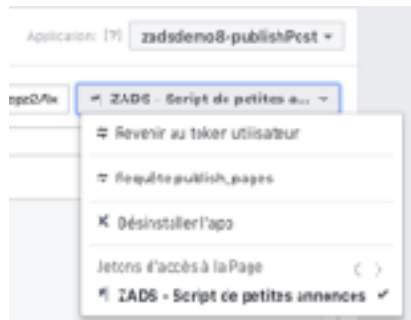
Application: [?] zadsdemo8-publishPost ▾

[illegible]ppo2/fix

ZADS - Script de petites a... ▾

Revenir au token utilisateur

Requête publish_pages

Désinstaller l'app

Jetons d'accès à la Page

ZADS - Script de petites annonces ✔